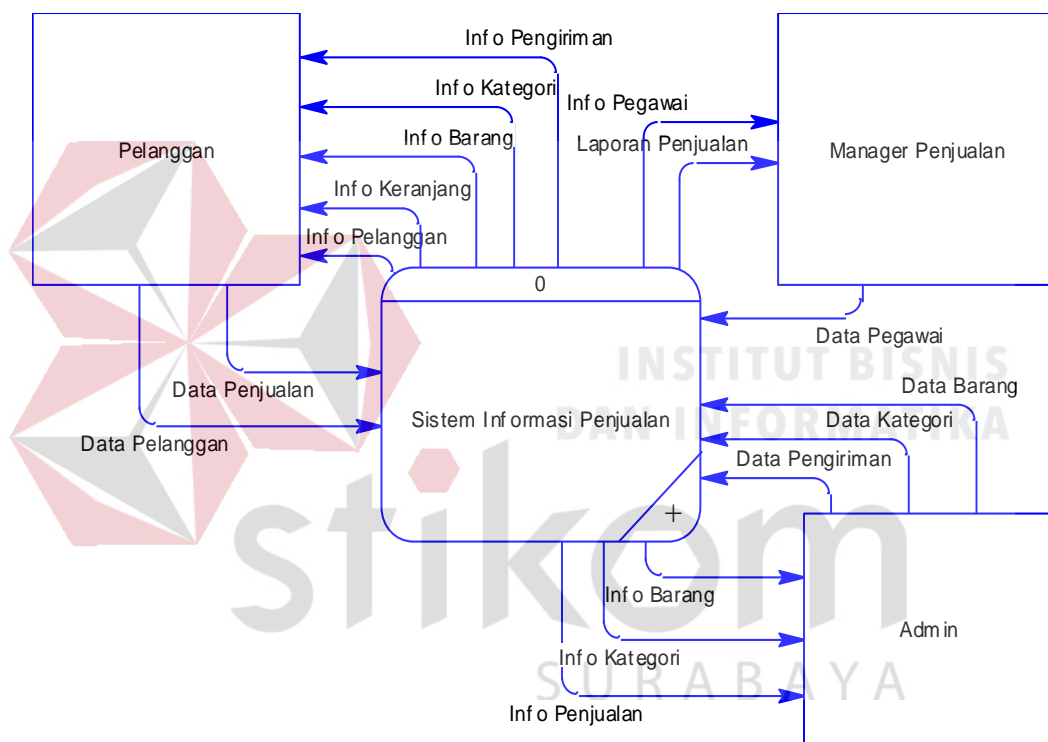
Info Pengiriman

Info Kategori

Info Pegawai

Info Barang

Laporan Penjualan

Pelanggan

Manager Penjualan

Info Keranjang

Info Pelanggan

0

Data Pegawai

INSTITUT BISNIS

Data Barang

Data Penjualan

DAN INFORMATIKA

Data Kategori

Sistem Informasi Penjualan

Data Pelanggan

Data Pengiriman

+

stikom

Info Barang

Admin

Info Kategori

SURABAYA

Info Penjualan